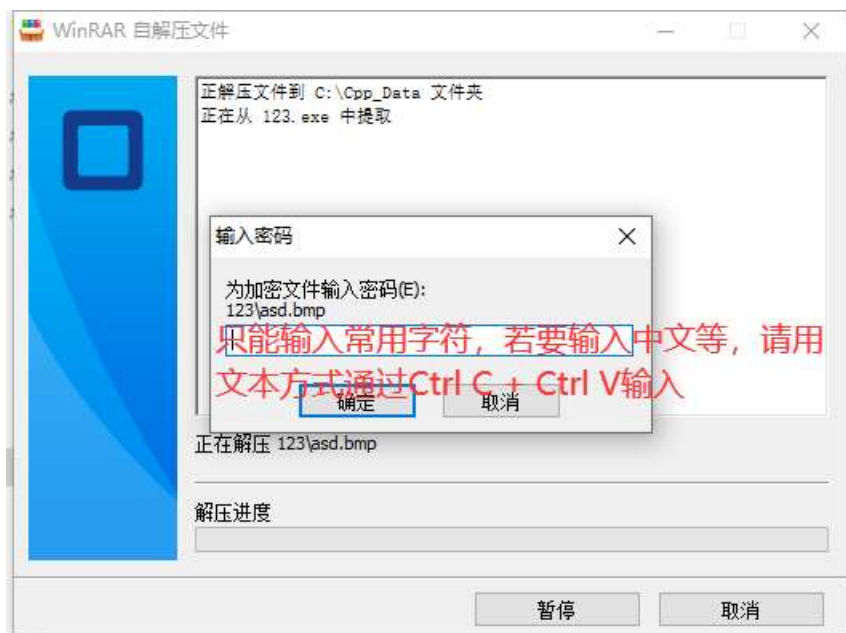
WinRAR 自解压文件

正解压文件到 C:\Cpp_Data 文件夹
正在从 123.exe 中提取

输入密码

为加密文件输入密码(E):
123\asd.bmp

只能输入常用字符，若要输入中文等，请用文本方式通过Ctrl C + Ctrl V输入

确定 取消

正在解压 123\asd.bmp

解压进度

暂停 取消